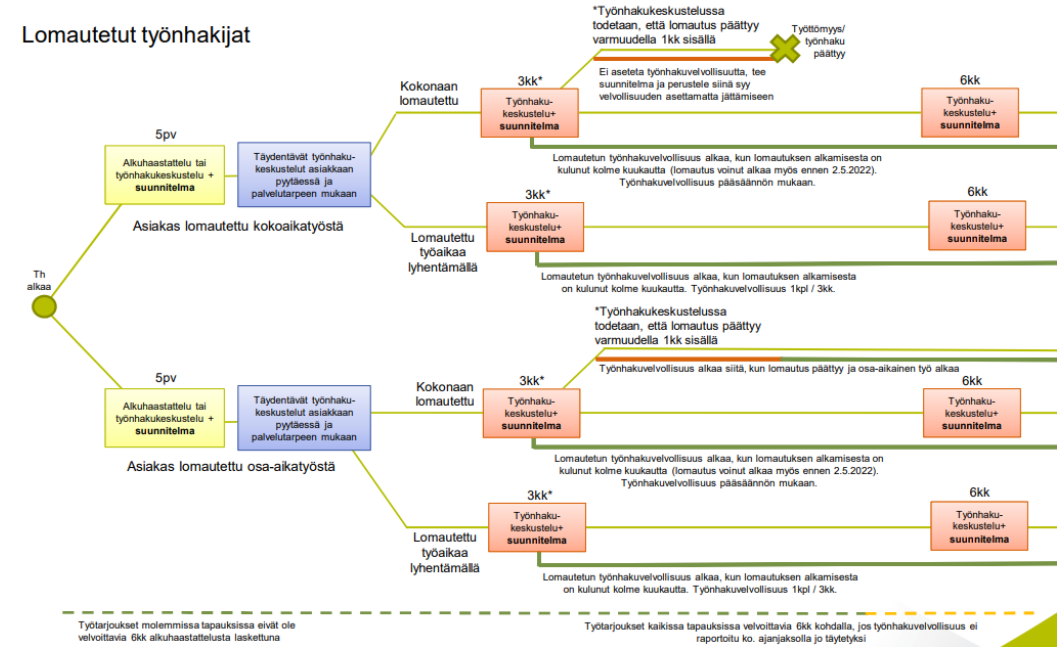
Lomautetut työnhakijat

Th alkaa

5pv

Alkuhaastattelu tai työnhakukeskustelu + **suunnitelma**

Täydentävät työnhakukeskustelut asiakkaan pyytäessä ja palvelutarpeen mukaan

Asiakas lomautettu kokoaikatyöstä

Kokonaan lomautettu

3kk*

Työnhakukeskustelu+ **suunnitelma**

*Työnhakukeskustelussa todetaan, että lomautus päättyy varmuudella 1kk sisällä

Työttömyys/ työnhaku päättyy

Ei aseteta työnhakuvelvollisuutta, tee suunnitelma ja perustele siinä syy velvollisuuden asettamatta jättämiseen

6kk

Työnhakukeskustelu+ **suunnitelma**

Lomautetun työnhakuvelvollisuus alkaa, kun lomautuksen alkamisesta on kulunut kolme kuukautta (lomautus voinut alkaa myös ennen 2.5.2022). Työnhakuvelvollisuus pääsäännön mukaan.

Lomautettu työaikaa lyhentämällä

3kk*

Työnhakukeskustelu+ **suunnitelma**

6kk

Työnhakukeskustelu+ **suunnitelma**

Lomautetun työnhakuvelvollisuus alkaa, kun lomautuksen alkamisesta on kulunut kolme kuukautta. Työnhakuvelvollisuus 1kpl / 3kk.

5pv

Alkuhaastattelu tai työnhakukeskustelu + **suunnitelma**

Täydentävät työnhakukeskustelut asiakkaan pyytäessä ja palvelutarpeen mukaan

Asiakas lomautettu osa-aikatyöstä

*Työnhakukeskustelussa todetaan, että lomautus päättyy varmuudella 1kk sisällä

Työnhakuvelvollisuus alkaa siitä, kun lomautus päättyy ja osa-aikainen työ alkaa

Kokonaan lomautettu

3kk*

Työnhakukeskustelu+ **suunnitelma**

6kk

Työnhakukeskustelu+ **suunnitelma**

Lomautetun työnhakuvelvollisuus alkaa, kun lomautuksen alkamisesta on kulunut kolme kuukautta (lomautus voinut alkaa myös ennen 2.5.2022). Työnhakuvelvollisuus pääsäännön mukaan.

Lomautettu työaikaa lyhentämällä

3kk*

Työnhakukeskustelu+ **suunnitelma**

6kk

Työnhakukeskustelu+ **suunnitelma**

Lomautetun työnhakuvelvollisuus alkaa, kun lomautuksen alkamisesta on kulunut kolme kuukautta. Työnhakuvelvollisuus 1kpl / 3kk.

Työtarjoukset molemmissa tapauksissa eivät ole velvoittavia 6kk alkuhaastattelusta laskettuna

Työtarjoukset kaikissa tapauksissa velvoittavia 6kk kohdalla, jos työnhakuvelvollisuus ei raportoitu ko. ajanjaksolla jo täytetyksi